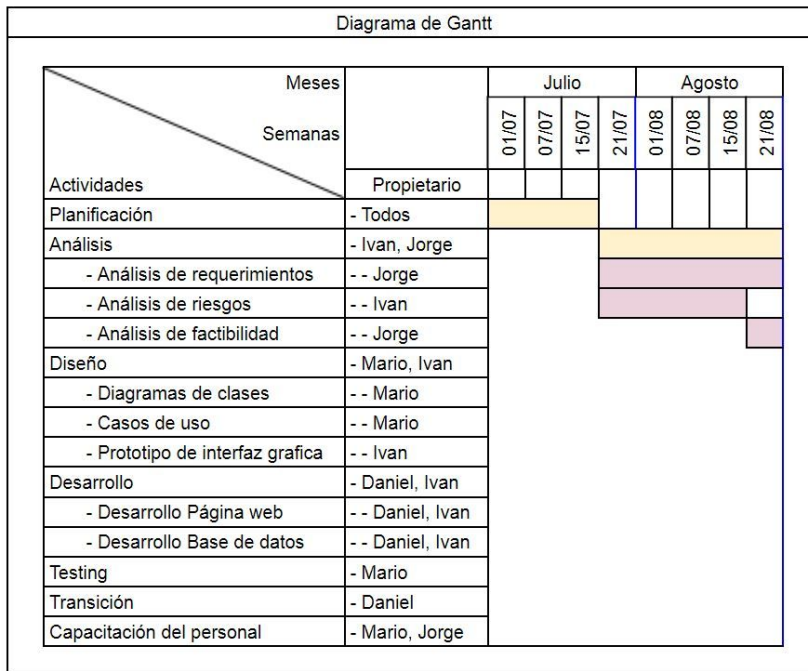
Diagrama de Gantt

| Meses / Semanas / Actividades | Propietario | Julio 01/07 | Julio 07/07 | Julio 15/07 | Julio 21/07 | Agosto 01/08 | Agosto 07/08 | Agosto 15/08 | Agosto 21/08 |
|---|---|---|---|---|---|---|---|---|---|
| Planificación | - Todos | | | | | | | | |
| Análisis | - Ivan, Jorge | | | | | | | | |
| - Análisis de requerimientos | - - Jorge | | | | | | | | |
| - Análisis de riesgos | - - Ivan | | | | | | | | |
| - Análisis de factibilidad | - - Jorge | | | | | | | | |
| Diseño | - Mario, Ivan | | | | | | | | |
| - Diagramas de clases | - - Mario | | | | | | | | |
| - Casos de uso | - - Mario | | | | | | | | |
| - Prototipo de interfaz grafica | - - Ivan | | | | | | | | |
| Desarrollo | - Daniel, Ivan | | | | | | | | |
| - Desarrollo Página web | - - Daniel, Ivan | | | | | | | | |
| - Desarrollo Base de datos | - - Daniel, Ivan | | | | | | | | |
| Testing | - Mario | | | | | | | | |
| Transición | - Daniel | | | | | | | | |
| Capacitación del personal | - Mario, Jorge | | | | | | | | |